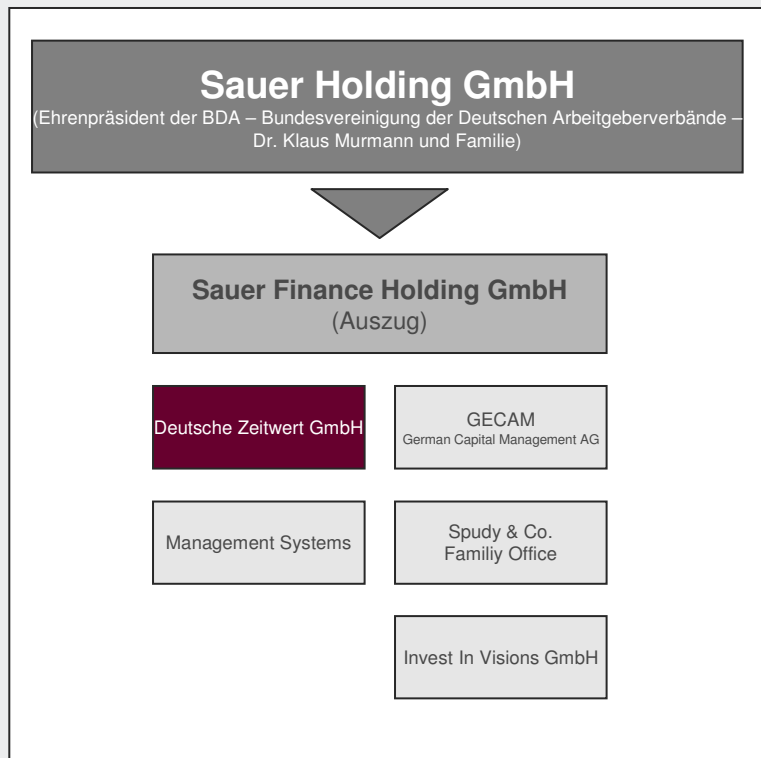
Sauer Holding GmbH
(Ehrenpräsident der BDA – Bundesvereinigung der Deutschen Arbeitgeberverbände – Dr. Klaus Murmann und Familie)

Sauer Finance Holding GmbH
(Auszug)

Deutsche Zeitwert GmbH

GECAM
German Capital Management AG

Management Systems

Spudy & Co.
Familiy Office

Invest In Visions GmbH